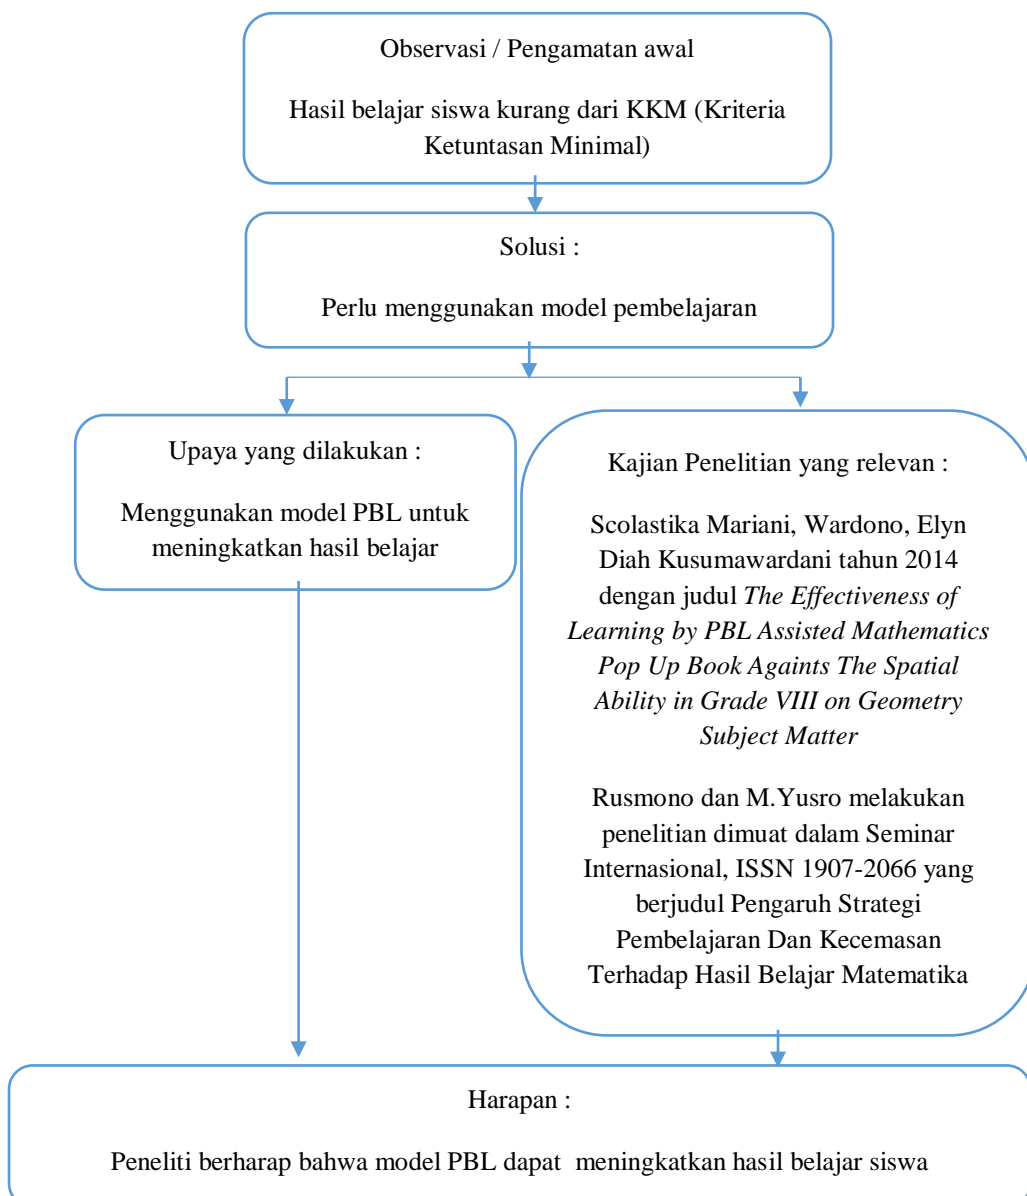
Observasi / Pengamatan awal

Hasil belajar siswa kurang dari KKM (Kriteria Ketuntasan Minimal)

Solusi :

Perlu menggunakan model pembelajaran

Upaya yang dilakukan :

Menggunakan model PBL untuk meningkatkan hasil belajar

Kajian Penelitian yang relevan :

Scolastika Mariani, Wardono, Elyn Diah Kusumawardani tahun 2014 dengan judul *The Effectiveness of Learning by PBL Assisted Mathematics Pop Up Book Againts The Spatial Ability in Grade VIII on Geometry Subject Matter*

Rusmono dan M.Yusro melakukan penelitian dimuat dalam Seminar Internasional, ISSN 1907-2066 yang berjudul Pengaruh Strategi Pembelajaran Dan Kecemasan Terhadap Hasil Belajar Matematika

Harapan :

Peneliti berharap bahwa model PBL dapat meningkatkan hasil belajar siswa